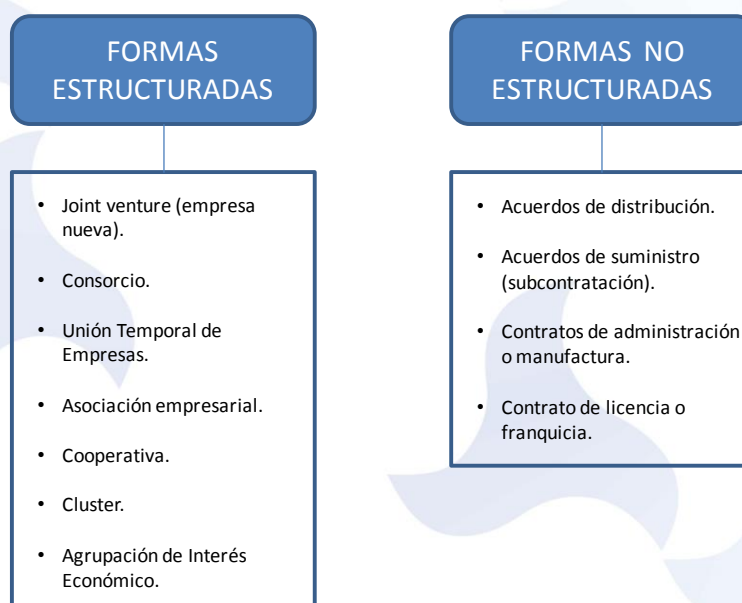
FORMAS ESTRUCTURADAS

- Joint venture (empresa nueva).
- Consorcio.
- Unión Temporal de Empresas.
- Asociación empresarial.
- Cooperativa.
- Cluster.
- Agrupación de Interés Económico.

FORMAS NO ESTRUCTURADAS

- Acuerdos de distribución.
- Acuerdos de suministro (subcontratación).
- Contratos de administración o manufactura.
- Contrato de licencia o franquicia.